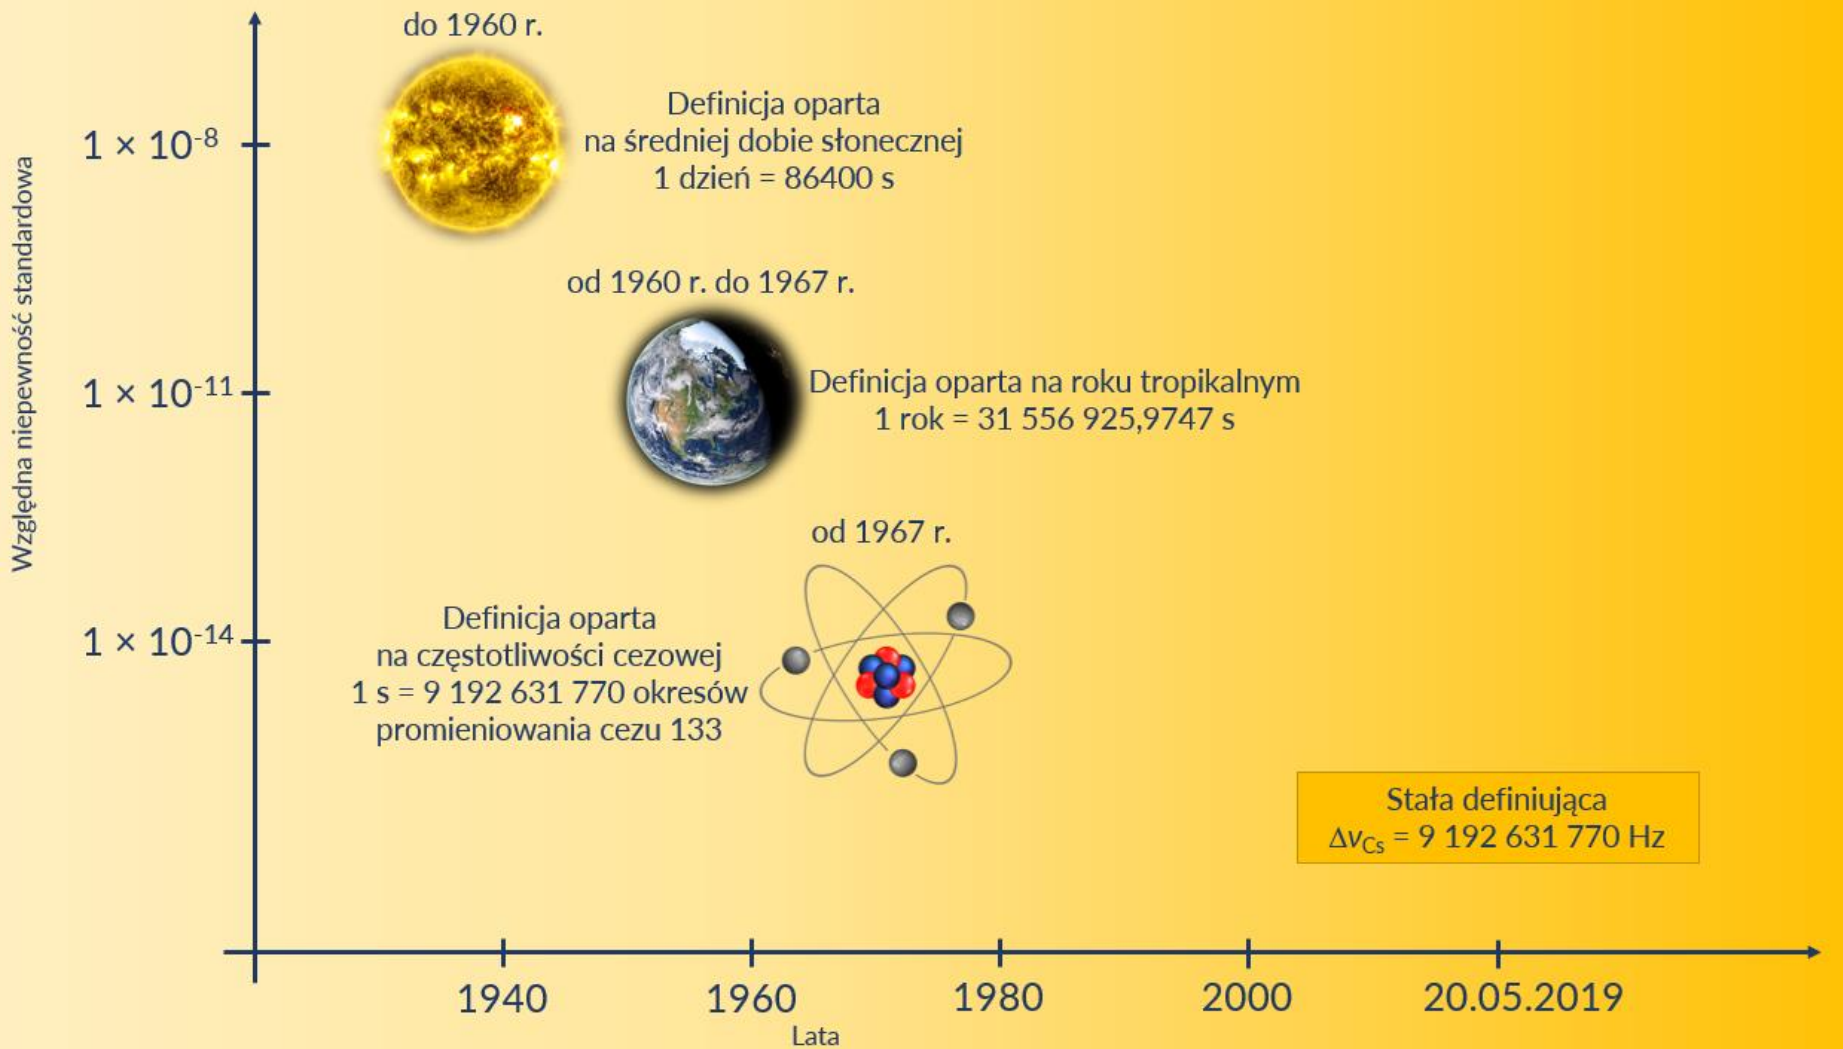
do 1960 r.

$1 \times 10^{-8}$

Definicja oparta na średniej dobie słonecznej 1 dzień = 86400 s

od 1960 r. do 1967 r.

$1 \times 10^{-11}$

Definicja oparta na roku tropikalnym 1 rok = 31 556 925,9747 s

od 1967 r.

$1 \times 10^{-14}$

Definicja oparta na częstotliwości cezowej 1 s = 9 192 631 770 okresów promieniowania cezu 133

Stała definiująca $\Delta\nu_{Cs}$ = 9 192 631 770 Hz

Względna niepewność standardowa

1940
1960
1980
2000
20.05.2019
Lata